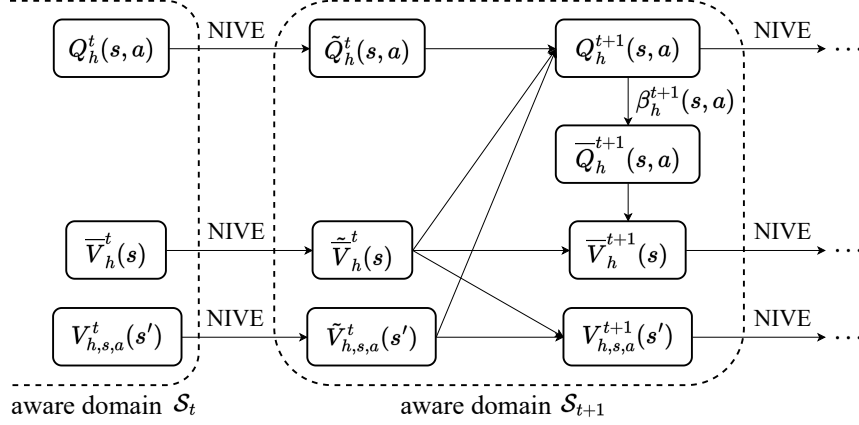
$Q_h^t(s,a)$ NIVE $\tilde{Q}_h^t(s,a)$ $Q_h^{t+1}(s,a)$ NIVE ...

$\beta_h^{t+1}(s,a)$

$\overline{Q}_h^{t+1}(s,a)$

$\overline{V}_h^t(s)$ NIVE $\tilde{\overline{V}}_h^t(s)$ $\overline{V}_h^{t+1}(s)$ NIVE ...

$V_{h,s,a}^t(s')$ NIVE $\tilde{V}_{h,s,a}^t(s')$ $V_{h,s,a}^{t+1}(s')$ NIVE ...

aware domain $\mathcal{S}_t$

aware domain $\mathcal{S}_{t+1}$